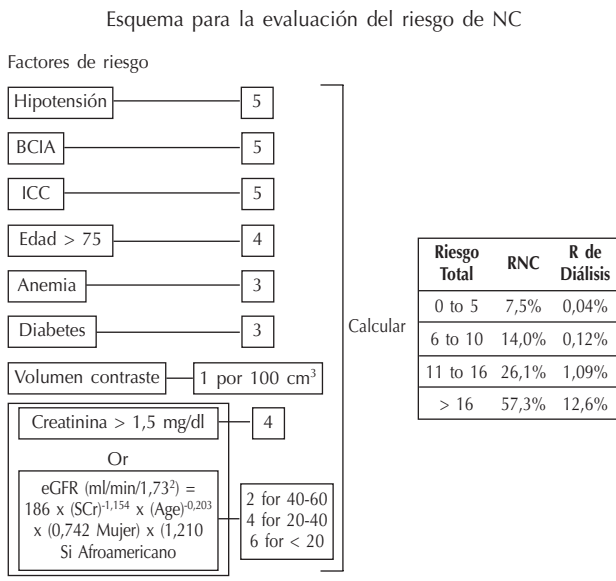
Esquema para la evaluación del riesgo de NC

Factores de riesgo

Hipotensión 5

BCIA 5

ICC 5

Edad > 75 4

Anemia 3

Diabetes 3

Volumen contraste 1 por 100 cm$^3$

Creatinina > 1,5 mg/dl 4

Or

eGFR (ml/min/1,73$^2$) = 186 x (SCr)$^{-1,154}$ x (Age)$^{-0,203}$ x (0,742 Mujer) x (1,210 Si Afroamericano

2 for 40-60
4 for 20-40
6 for < 20

Calcular

| Riesgo Total | RNC | R de Diálisis |
|---|---|---|
| 0 to 5 | 7,5% | 0,04% |
| 6 to 10 | 14,0% | 0,12% |
| 11 to 16 | 26,1% | 1,09% |
| > 16 | 57,3% | 12,6% |